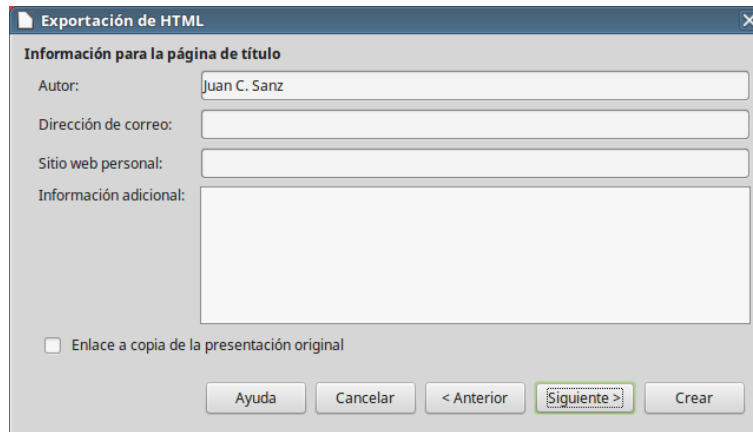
Exportación de HTML

Información para la página de título

Autor: Juan C. Sanz

Dirección de correo:

Sitio web personal:

Información adicional:

Enlace a copia de la presentación original

Ayuda Cancelar < Anterior Siguiente > Crear